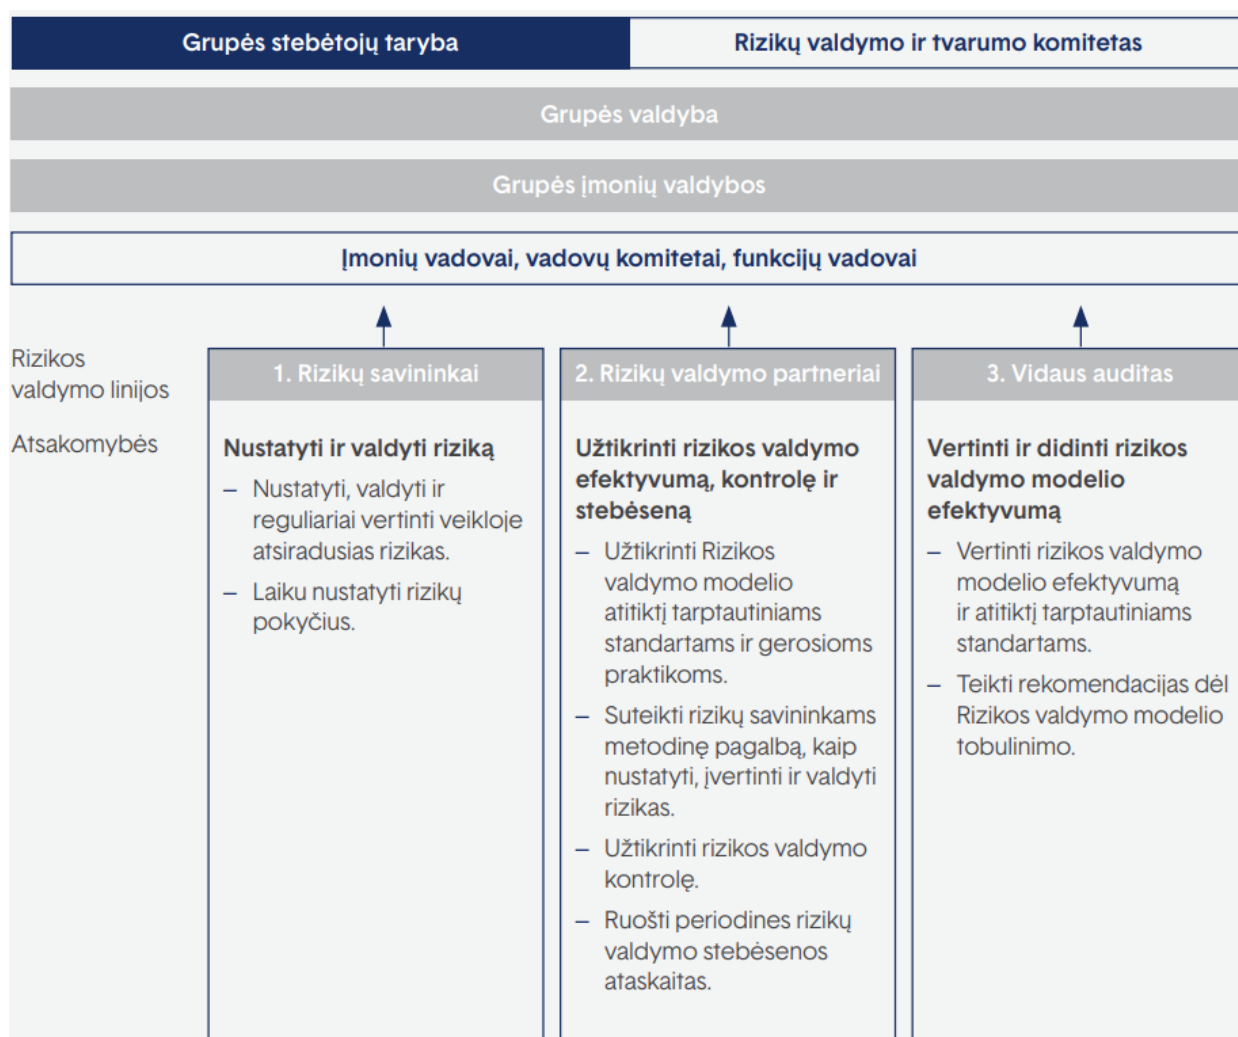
Grupės stebėtojų taryba

Rizikų valdymo ir tvarumo komitetas

Grupės valdyba

Grupės įmonių valdybos

Įmonių vadovai, vadovų komitetai, funkcijų vadovai

Rizikos valdymo linijos

Atsakomybės

1. Rizikų savininkai

Nustatyti ir valdyti riziką

– Nustatyti, valdyti ir reguliariai vertinti veikloje atsiradusias rizikas.

– Laiku nustatyti rizikų pokyčius.

2. Rizikų valdymo partneriai

Užtikrinti rizikos valdymo efektyvumą, kontrolę ir stebėseną

– Užtikrinti Rizikos valdymo modelio atitiktį tarptautiniams standartams ir gerosioms praktikoms.

– Suteikti rizikų savininkams metodinę pagalbą, kaip nustatyti, įvertinti ir valdyti rizikas.

– Užtikrinti rizikos valdymo kontrolę.

– Ruošti periodines rizikų valdymo stebėsenos ataskaitas.

3. Vidaus auditas

Vertinti ir didinti rizikos valdymo modelio efektyvumą

– Vertinti rizikos valdymo modelio efektyvumą ir atitiktį tarptautiniams standartams.

– Teikti rekomendacijas dėl Rizikos valdymo modelio tobulinimo.